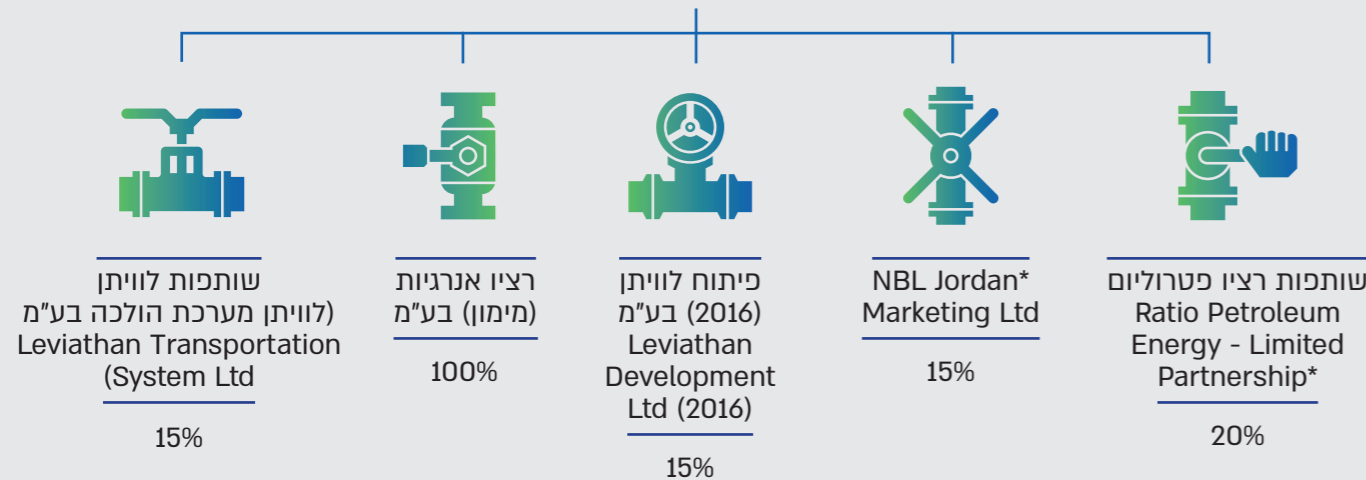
שותפות רציו פטרוליום
Ratio Petroleum Energy - Limited Partnership*

20%

NBL Jordan*
Marketing Ltd

15%

פיתוח לוויתן
(2016) בע"מ
Leviathan Development Ltd (2016)

15%

רציו אנרגיות
(מימון) בע"מ

100%

שותפות לוויתן
(לוויתן מערכת הולכה בע"מ
Leviathan Transportation
(System Ltd

15%